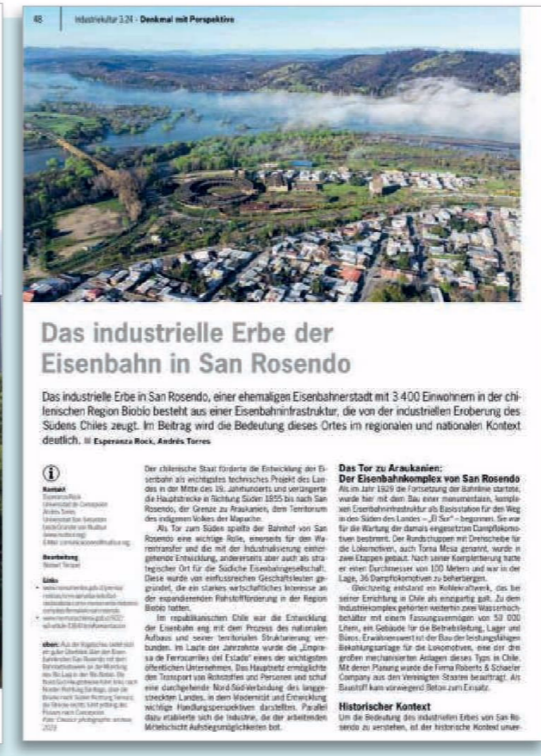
48 Industriekultur 3.24 · Denkmal mit Perspektive

Das industrielle Erbe der Eisenbahn in San Rosendo

Das industrielle Erbe in San Rosendo, einer ehemaligen Eisenbahnerstadt mit 3 400 Einwohnern in der chilenischen Region Biobío besteht aus einer Eisenbahninfrastruktur, die von der industriellen Eroberung des Südens Chiles zeugt. Im Beitrag wird die Bedeutung dieses Ortes im regionalen und nationalen Kontext deutlich. ■ Esperanza Rock, Andrés Torres

Kontakt
Esperanza Rock
Universidad de Concepción
Andrés Torres
Universidad San Sebastián
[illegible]

Bearbeitung
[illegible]

Links
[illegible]

oben: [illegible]

Der chilenische Staat förderte die Entwicklung der Eisenbahn als wichtigstes technisches Projekt des Landes in der Mitte des 19. Jahrhunderts und verlängerte die Hauptstrecke in Richtung Süden 1855 bis nach San Rosendo, der Grenze zu Araukanien, dem Territorium des indigenen Volkes der Mapuche.

Als Tor zum Süden spielte der Bahnhof von San Rosendo eine wichtige Rolle, einerseits für den Warentransfer und die mit der Industrialisierung einhergehende Entwicklung, andererseits aber auch als strategischer Ort für die Südliche Eisenbahngesellschaft. Diese wurde von einflussreichen Geschäftsleuten gegründet, die ein starkes wirtschaftliches Interesse an der expandierenden Rohstofförderung in der Region Biobío hatten.

Im republikanischen Chile war die Entwicklung der Eisenbahn eng mit dem Prozess des nationalen Aufbaus und seiner territorialen Strukturierung verbunden. Im Laufe der Jahrzehnte wurde die „Empresa de Ferrocarriles del Estado" eines der wichtigsten öffentlichen Unternehmen. Das Hauptnetz ermöglichte den Transport von Rohstoffen und Personen und schuf eine durchgehende Nord-Süd-Verbindung des langgestreckten Landes, in dem Modernität und Entwicklung wichtige Handlungsperspektiven darstellten. Parallel dazu etablierte sich die Industrie, die der arbeitenden Mittelschicht Aufstiegsmöglichkeiten bot.

Das Tor zu Araukanien: Der Eisenbahnkomplex von San Rosendo
Als ab Jahr 1929 die Fortsetzung der Bahnlinie startete, wurde hier mit dem Bau einer monumentalen, komplexen Eisenbahninfrastruktur als Basisstation für den Weg in den Süden des Landes – „El Sur" – begonnen. Sie war für die Wartung der damals eingesetzten Dampflokomotiven bestimmt. Der Rundschuppen mit Drehscheibe für die Lokomotiven, auch Tornamesa genannt, wurde in zwei Etappen gebaut. Nach seiner Komplettierung hatte er einen Durchmesser von 100 Metern und war in der Lage, 36 Dampflokomotiven zu beherbergen.

Gleichzeitig entstand ein Kohlekraftwerk, das bei seiner Errichtung in Chile als einzigartig galt. Zu dem Industriekomplex gehörten weiterhin zwei Wasserhochbehälter mit einem Fassungsvermögen von 50 000 Litern, ein Gebäude für die Betriebsleitung, Lager und Büros. Erwähnenswert ist der Bau der leistungsfähigen Bekohlungsanlage für die Lokomotiven, eine der drei großen mechanisierten Anlagen dieses Typs in Chile. Mit deren Planung wurde die Firma Roberts & Schaefer Company aus den Vereinigten Staaten beauftragt. Als Baustoff kam vorwiegend Beton zum Einsatz.

Historischer Kontext
Um die Bedeutung des industriellen Erbes von San Rosendo zu verstehen, ist der historische Kontext unver-